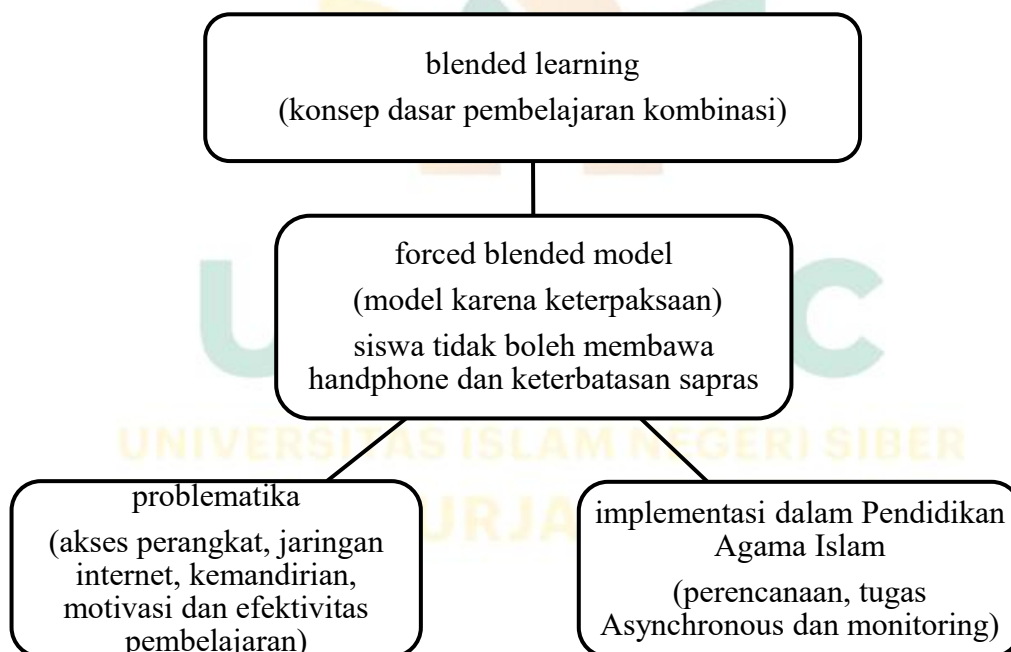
blended learning
(konsep dasar pembelajaran kombinasi)

forced blended model
(model karena keterpaksaan)
siswa tidak boleh membawa handphone dan keterbatasan sapras

UIN
UNIVERSITAS ISLAM NEGERI SIBER
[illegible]URJA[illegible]

problematika
(akses perangkat, jaringan internet, kemandirian, motivasi dan efektivitas pembelajaran)

implementasi dalam Pendidikan Agama Islam
(perencanaan, tugas Asynchronous dan monitoring)